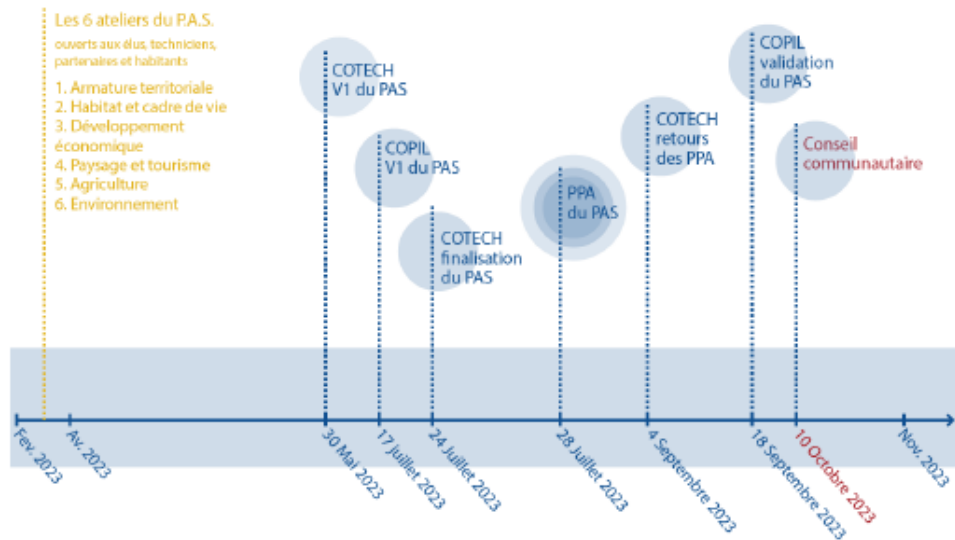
Les 6 ateliers du P.A.S.
ouverts aux élus, techniciens, partenaires et habitants

1. Armature territoriale
2. Habitat et cadre de vie
3. Développement économique
4. Paysage et tourisme
5. Agriculture
6. Environnement

COTECH
V1 du PAS

COPIL
V1 du PAS

COTECH
finalisation du PAS

PPA
du PAS

COTECH
retours des PPA

COPIL
validation du PAS

Conseil communautaire

Fev. 2023
Av. 2023
30 Mai 2023
17 Juillet 2023
24 Juillet 2023
28 Juillet 2023
4 Septembre 2023
18 Septembre 2023
10 Octobre 2023
Nov. 2023